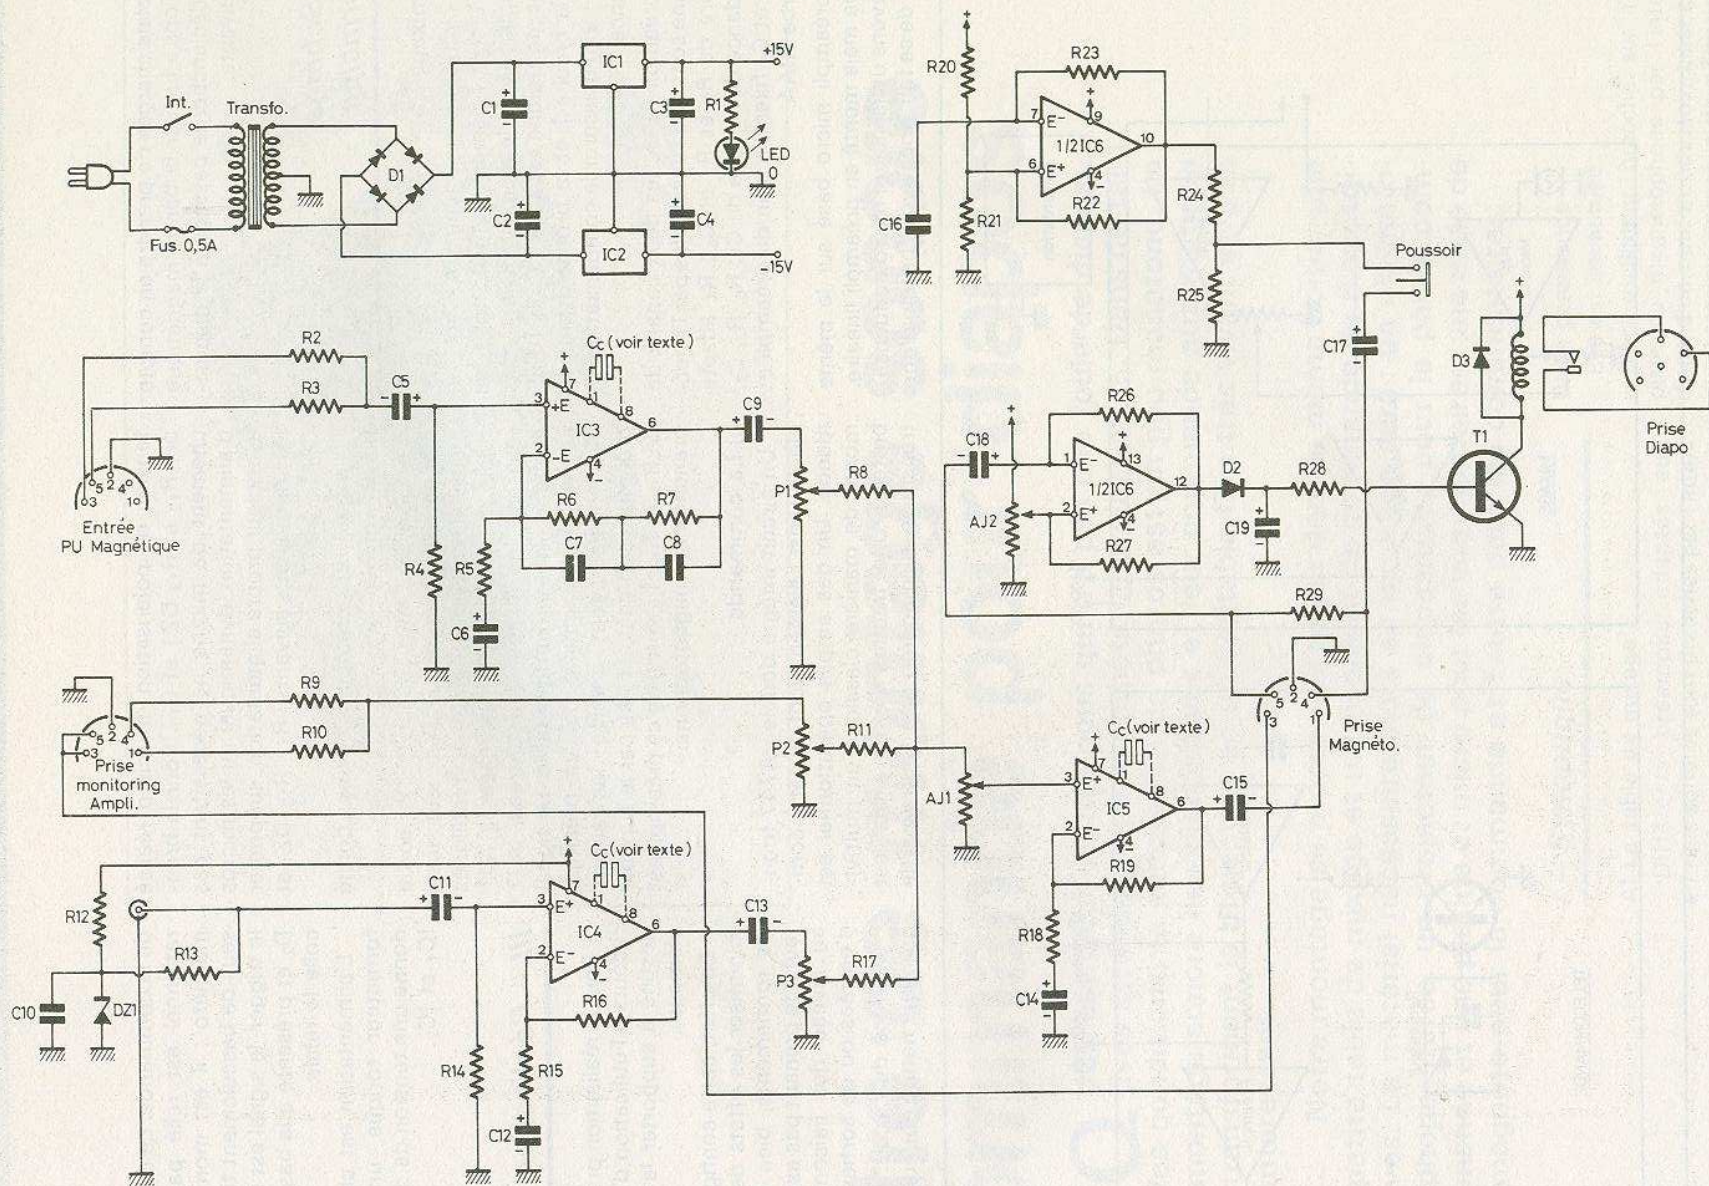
Int.
Transfo.
Fus. 0,5A
D1
IC1
IC2
C1
C2
C3
C4
R1
LED
+15V
0
-15V

R20
R23
7
E⁻
9
1/2IC6
10
6
E⁺
4
R22
C16
R21
R24
R25
Poussoir
C17

R2
R3
C5
Cc (voir texte)
3
+E
7
1
8
IC3
6
2
-E
4
C9
R6
R7
R5
C7
C8
C6
R4
R8
P1
Entrée
PU Magnétique
5 2 4
3 1 0

C18
R26
1
E⁻
13
1/2IC6
12
2
E⁺
4
R27
AJ2
D2
R28
C19
T1
D3
Prise
Diapo
R29

R9
R10
Prise
monitoring
Ampli.
P2
R11
AJ1
Cc (voir texte)
3
E⁺
7
1
8
IC5
6
2
E⁻
4
C15
R19
R18
C14
Prise
Magnéto.

R12
C10
DZ1
R13
C11
Cc (voir texte)
3
E⁺
7
1
8
IC4
6
2
E⁻
4
C13
R16
R14
R15
C12
P3
R17